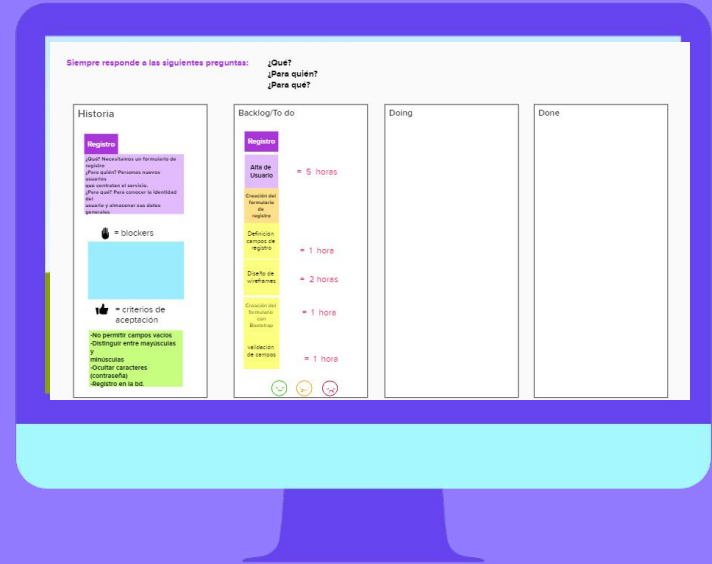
Siempre responde a las siguientes preguntas:

¿Qué?
¿Para quién?
¿Para qué?

Historia

Registro

¿Qué? Necesitamos un formulario de registro
¿Para quién? Personas nuevos usuarios que contraten el servicio.
¿Para qué? Para conocer la identidad del usuario y almacenar sus datos generales.

= blockers

= criterios de aceptación

-No permitir campos vacíos
-Distinguir entre mayúsculas y minúsculas
-Ocultar caracteres (contraseña)
-Registro en la bd.

Backlog/To do

Registro

Alta de Usuario = 5 horas

Creación del formulario de registro

Definición campos de registro = 1 hora

Diseño de wireframes = 2 horas

Creación del formulario con Bootstrap = 1 hora

validación de campos = 1 hora

Doing

Done